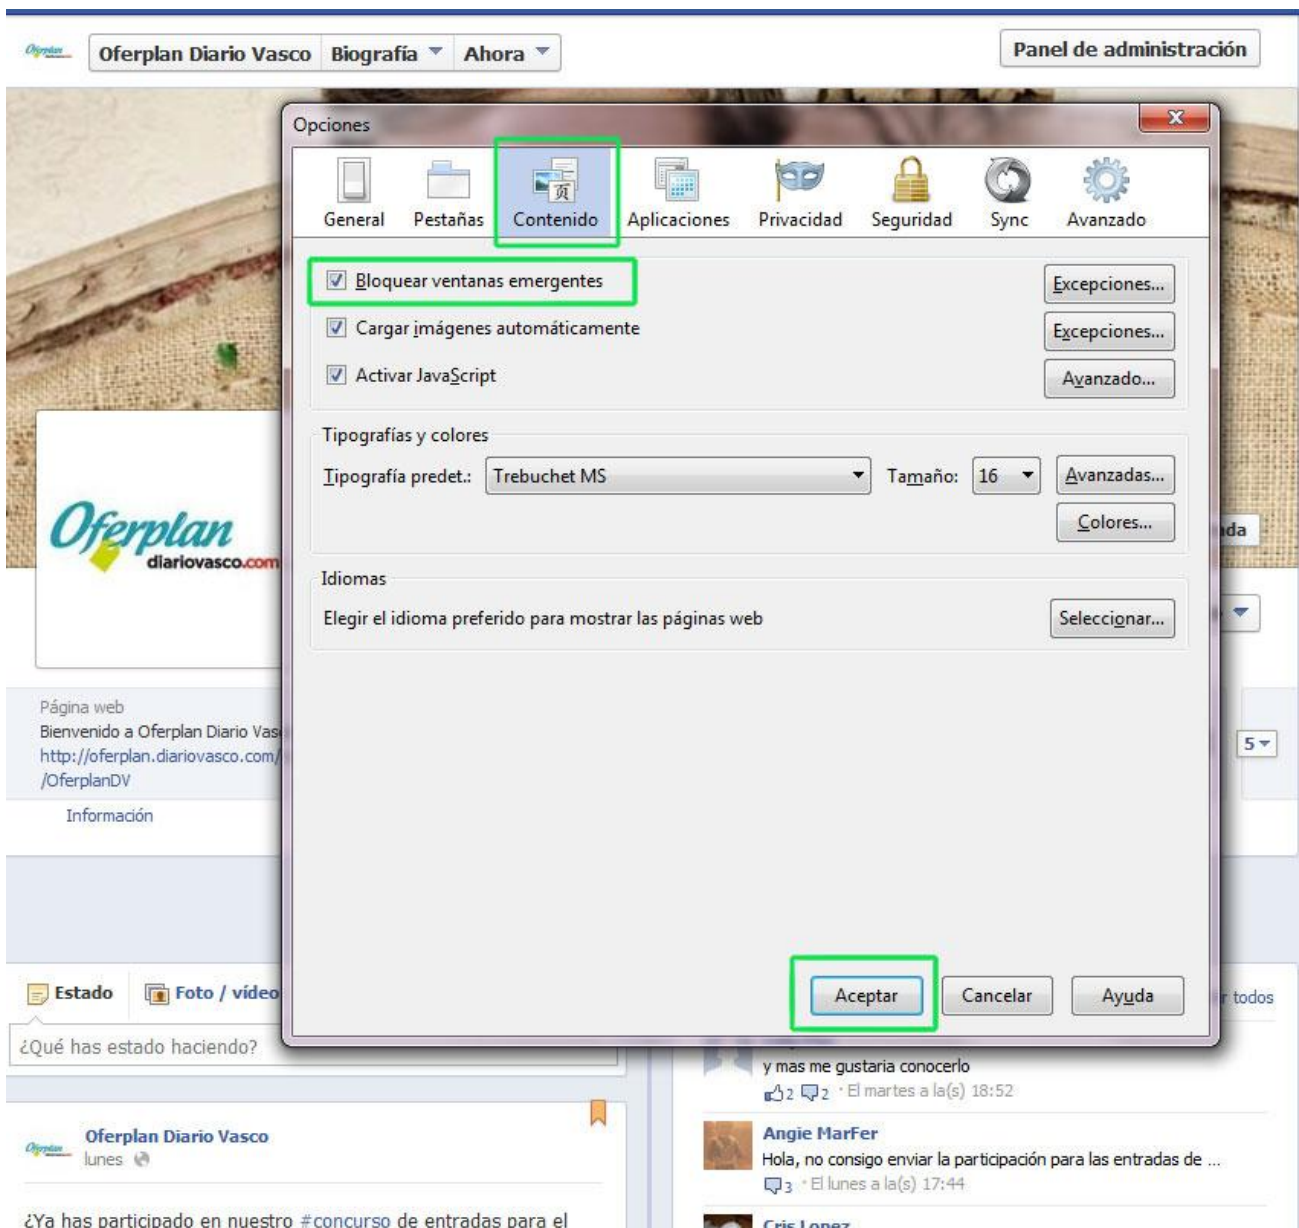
Oferplan Diario Vasco Biografía Ahora

Panel de administración

Opciones

General Pestañas Contenido Aplicaciones Privacidad Seguridad Sync Avanzado

Bloquear ventanas emergentes
Excepciones...

Cargar imágenes automáticamente
Excepciones...

Activar JavaScript
Avanzado...

Tipografías y colores

Tipografía predet.: Trebuchet MS Tamaño: 16 Avanzadas...

Colores...

Idiomas

Elegir el idioma preferido para mostrar las páginas web
Seleccionar...

Aceptar Cancelar Ayuda

Oferplan diariovasco.com

Página web
Bienvenido a Oferplan Diario Vas
http://oferplan.diariovasco.com/
/OferplanDV

Información

da

5

Estado Foto / vídeo

¿Qué has estado haciendo?

todos

y mas me gustaria conocerlo
2 2 · El martes a la(s) 18:52

Angie MarFer
Hola, no consigo enviar la participación para las entradas de ...
3 · El lunes a la(s) 17:44

Oferplan Diario Vasco
lunes

¿Ya has participado en nuestro #concurso de entradas para el

Cris Lopez